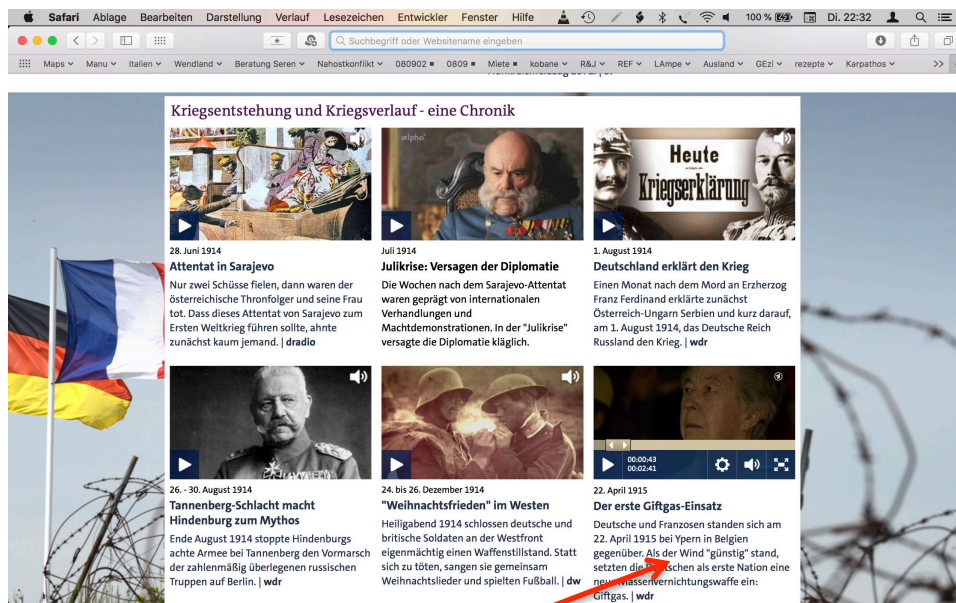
Safari Ablage Bearbeiten Darstellung Verlauf Lesezeichen Entwickler Fenster Hilfe 100 % Di. 22:32

Suchbegriff oder Websitename eingeben

Maps ˅ Manu ˅ Italien ˅ Wendland ˅ Beratung Seren ˅ Nahostkonflikt ˅ 080902 ▪ 0809 ▪ Miete ▪ kobane ˅ R&J ˅ REF ˅ LAmpe ˅ Ausland ˅ GEzi ˅ rezepte ˅ Karpathos ˅ >>

Kriegsentstehung und Kriegsverlauf - eine Chronik

Heute Kriegserklärung

28. Juni 1914
Attentat in Sarajevo
Nur zwei Schüsse fielen, dann waren der österreichische Thronfolger und seine Frau tot. Dass dieses Attentat von Sarajevo zum Ersten Weltkrieg führen sollte, ahnte zunächst kaum jemand. | dradio

Juli 1914
Julikrise: Versagen der Diplomatie
Die Wochen nach dem Sarajevo-Attentat waren geprägt von internationalen Verhandlungen und Machtdemonstrationen. In der "Julikrise" versagte die Diplomatie kläglich.

1. August 1914
Deutschland erklärt den Krieg
Einen Monat nach dem Mord an Erzherzog Franz Ferdinand erklärte zunächst Österreich-Ungarn Serbien und kurz darauf, am 1. August 1914, das Deutsche Reich Russland den Krieg. | wdr

26. - 30. August 1914
Tannenberg-Schlacht macht Hindenburg zum Mythos
Ende August 1914 stoppte Hindenburgs achte Armee bei Tannenberg den Vormarsch der zahlenmäßig überlegenen russischen Truppen auf Berlin. | wdr

24. bis 26. Dezember 1914
"Weihnachtsfrieden" im Westen
Heiligabend 1914 schlossen deutsche und britische Soldaten an der Westfront eigenmächtig einen Waffenstillstand. Statt sich zu töten, sangen sie gemeinsam Weihnachtslieder und spielten Fußball. | dw

00:00:43
00:02:41

22. April 1915
Der erste Giftgas-Einsatz
Deutsche und Franzosen standen sich am 22. April 1915 bei Ypern in Belgien gegenüber. Als der Wind "günstig" stand, setzten die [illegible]schen als erste Nation eine neu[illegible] Massenvernichtungswaffe ein: Giftgas. | wdr